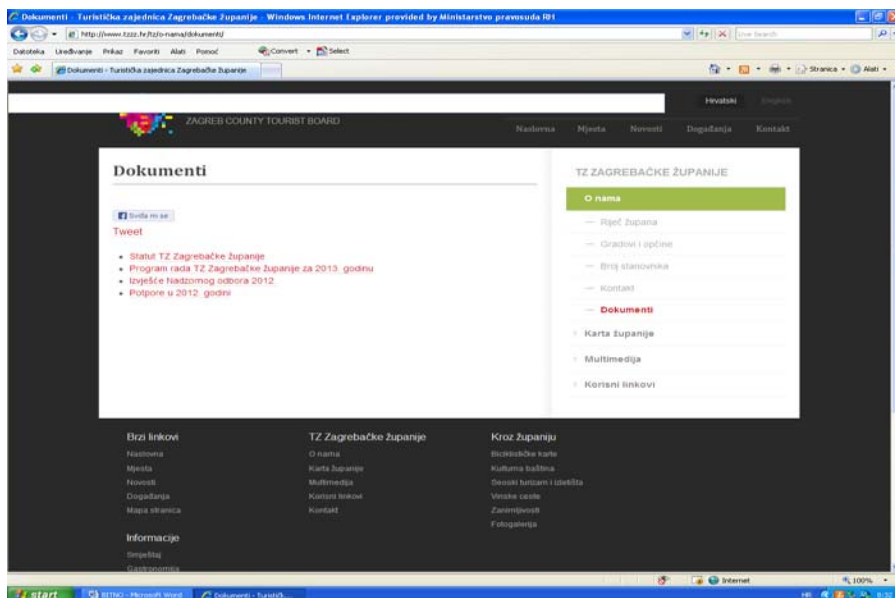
Dokumenti - Turistička zajednica Zagrebačke županije - Windows Internet Explorer provided by Ministarstvo pravosuđa RH

http://www.tzzz.hr/tz/o-nama/dokumenti/

Live Search

Datoteka Uređivanje Prikaz Favoriti Alati Pomoć

Convert Select

Dokumenti - Turistička zajednica Zagrebačke županije

Stranica Alati

Hrvatski English

ZAGREB COUNTY TOURIST BOARD

Naslovna Mjesta Novosti Događanja Kontakt

Dokumenti

Sviđa mi se

Tweet

- Statut TZ Zagrebačke županije
- Program rada TZ Zagrebačke županije za 2013. godinu
- Izvješće Nadzornog odbora 2012
- Potpore u 2012. godini

TZ ZAGREBAČKE ŽUPANIJE

O nama

— Riječ župana

— Gradovi i općine

— Broj stanovnika

— Kontakt

— Dokumenti

Karta županije

Multimedija

Korisni linkovi

Brzi linkovi

Naslovna

Mjesta

Novosti

Događanja

Mapa stranica

TZ Zagrebačke županije

O nama

Karta županije

Multimedija

Korisni linkovi

Kontakt

Kroz županiju

Biciklističke karte

Kulturna baština

Seoski turizam i izletišta

Vinske ceste

Zanimljivosti

Fotogalerija

Informacije

Smještaj

Gastronomija

Internet

100%

start

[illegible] - Microsoft Word

Dokumenti - Turistič...

HR